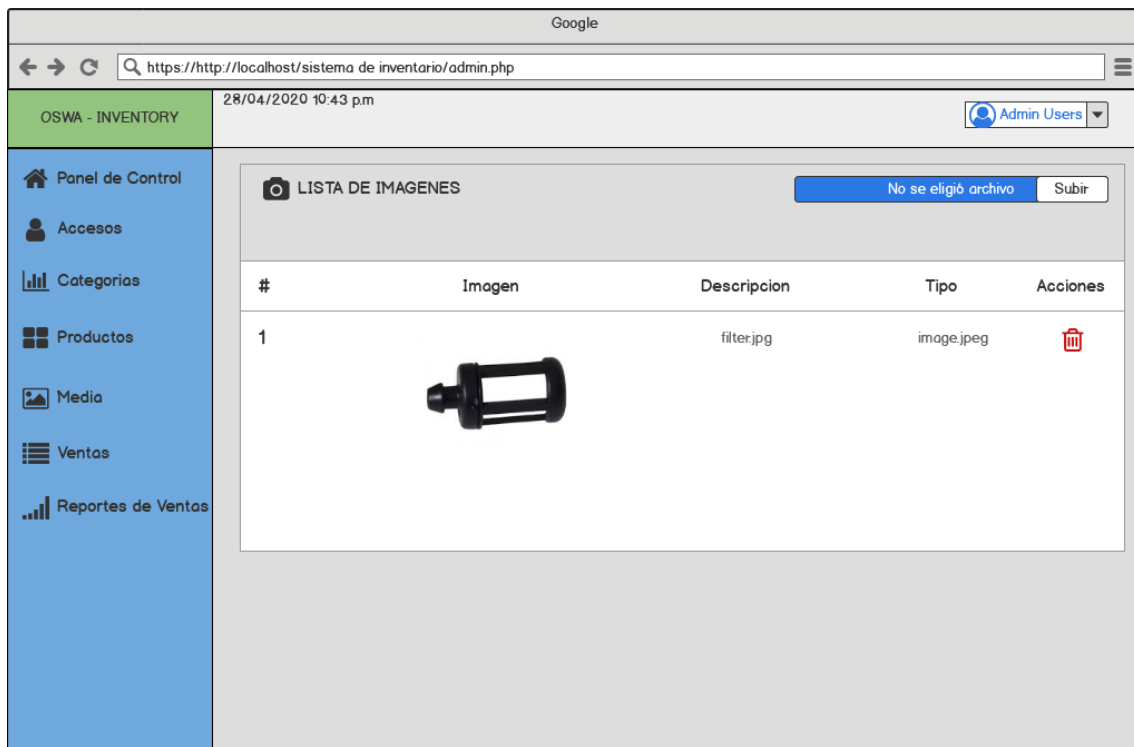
Google

https://http://localhost/sistema de inventario/admin.php

OSWA - INVENTORY

28/04/2020 10:43 p.m

Admin Users

Panel de Control

Accesos

Categorias

Productos

Media

Ventas

Reportes de Ventas

LISTA DE IMAGENES

No se eligió archivo

Subir

| # | Imagen | Descripcion | Tipo | Acciones |
|---|---|---|---|---|
| 1 | | filter.jpg | image.jpeg | |